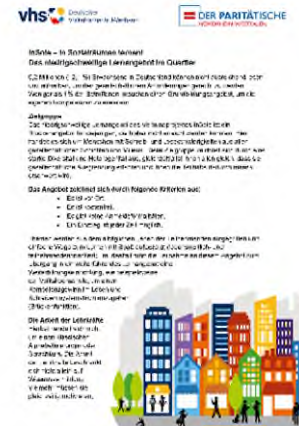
vhs Deutscher Volkshochschul-Verband

DER PARITÄTISCHE

InSole – In Sozialräumen lernen!
Das niedrigschwellige Lernangebot im Quartier

6,2 Millionen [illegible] Erwachsene in Deutschland können nicht ausreichend lesen und schreiben. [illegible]

Zielgruppe
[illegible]

Das Angebot zeichnet sich durch folgende Kriterien aus:
• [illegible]
• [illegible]
• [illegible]
• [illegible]

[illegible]

Die Arbeit der Lehrkräfte
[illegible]